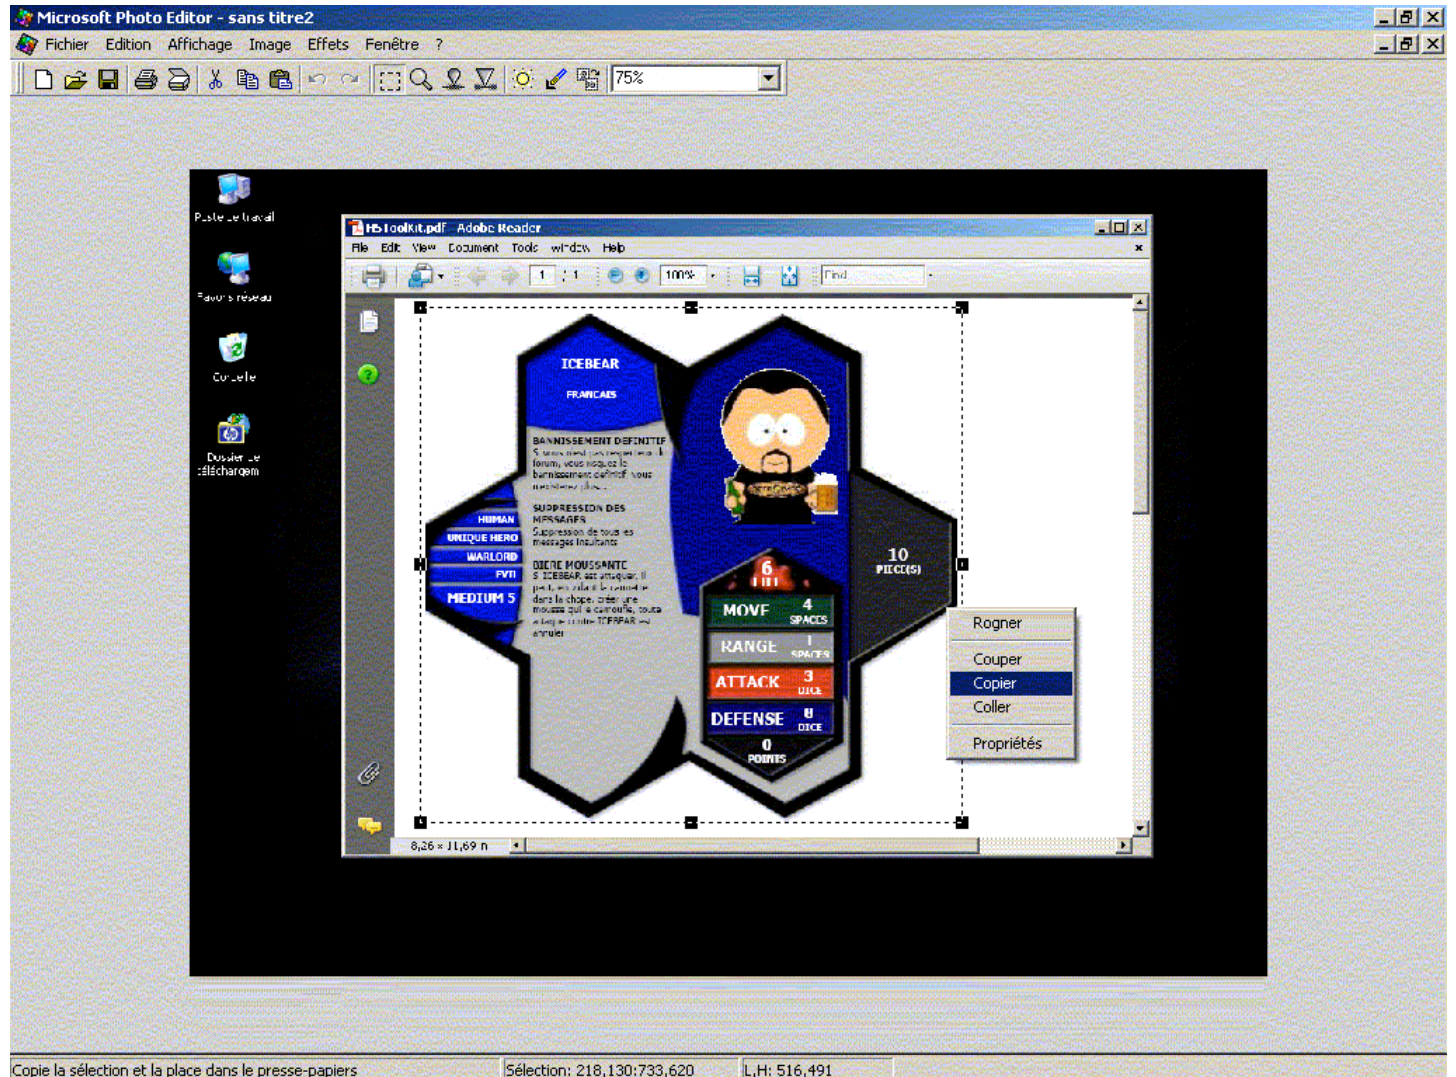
Microsoft Photo Editor - sans titre2

Fichier Edition Affichage Image Effets Fenêtre ?

75%

Poste de travail

Favoris réseau

Corbeille

Dossier de téléchargem

HSToolkit.pdf - Adobe Reader

File Edit View Document Tools Window Help

1 / 1

100%

Find

ICEBEAR

FRANCAIS

BANNISSEMENT DEFINITIF
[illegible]

SUPPRESSION DES MESSAGES
Suppression de tous es messages insultants

BIERE MOUSSANTE
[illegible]

HUMAN
UNIQUE HERO
WARLORD
FYTI
MEDIUM 5

6
LIFE

MOVE 4 SPACES
RANGE 1 SPACES
ATTACK 3 DICE
DEFENSE 8 DICE
0 POINTS

10
PIECE(S)

Rogner
Couper
Copier
Coller
Propriétés

8,26 x 11,69 in

Copie la sélection et la place dans le presse-papiers

Sélection: 218,130:733,620

L,H: 516,491